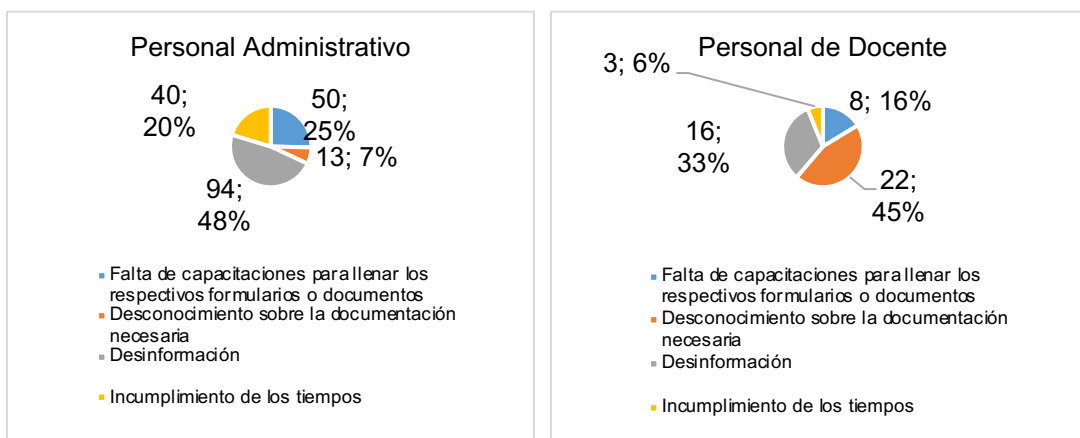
Personal Administrativo

40; 20%

50; 25%

13; 7%

94; 48%

Falta de capacitaciones para llenar los respectivos formularios o documentos
Desconocimiento sobre la documentación necesaria
Desinformación
Incumplimiento de los tiempos

Personal de Docente

3; 6%

8; 16%

16; 33%

22; 45%

Falta de capacitaciones para llenar los respectivos formularios o documentos
Desconocimiento sobre la documentación necesaria
Desinformación
Incumplimiento de los tiempos